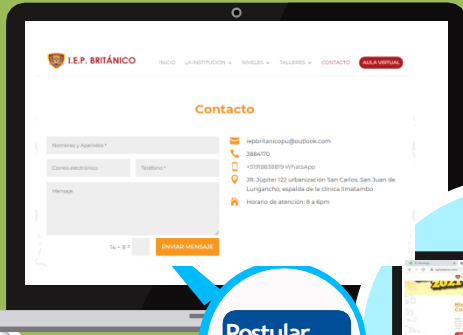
I.E.P. BRITÁNICO

INICIO LA INSTITUCIÓN NIVELES TALLERES CONTACTO AULA VIRTUAL

Contacto

Nombres y Apellidos *

Correo electrónico

Teléfono *

Mensaje

14 + 8 =

ENVIAR MENSAJE

iepbritanicopu@outlook.com

3884170

+51916838819 WhatsApp

Jr. Júpiter 122 urbanización San Carlos, San Juan de Lurigancho, espalda de la clínica limatambo

Horario de atención: 8 a 6pm

Postular

2021